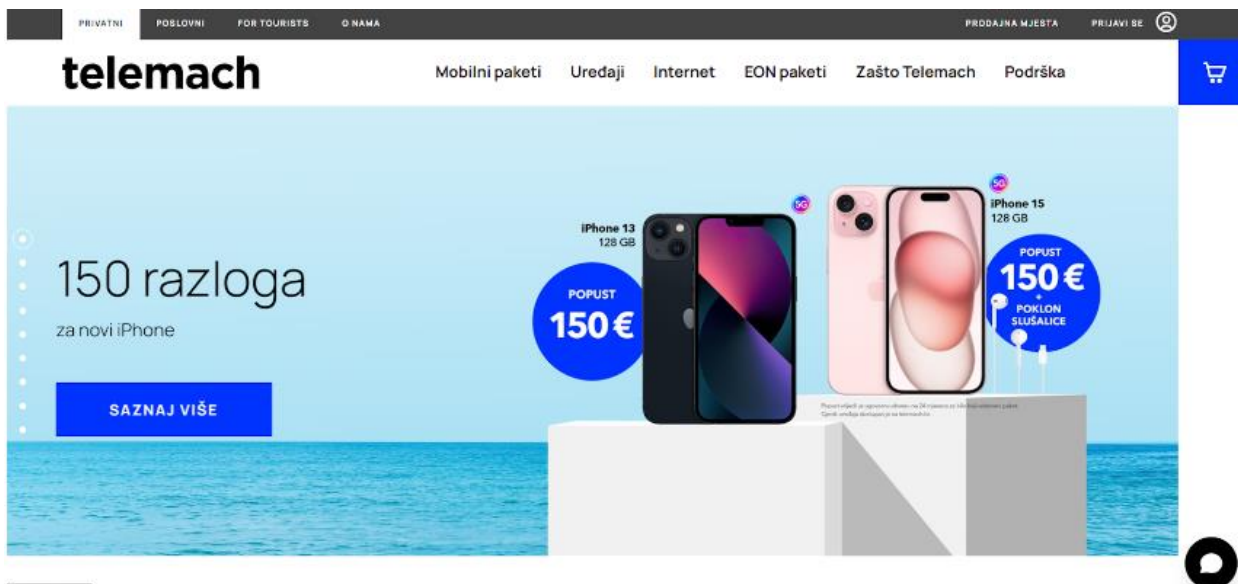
PRIVATNI POSLOVNI FOR TOURISTS O NAMA

PRODAJNA MJESTA PRIJAVI SE

telemach

Mobilni paketi Uređaji Internet EON paketi Zašto Telemach Podrška

150 razloga

za novi iPhone

SAZNAJ VIŠE

iPhone 13
128 GB

5G

POPUST
150 €

5G

iPhone 15
128 GB

POPUST
150 €
+
POKLON
SLUŠALICE

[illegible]